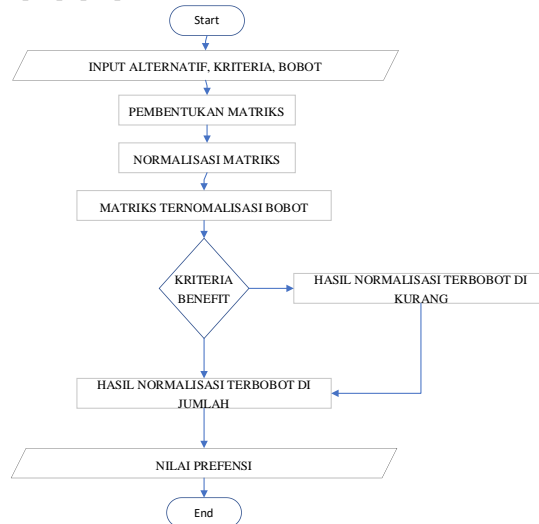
Start

INPUT ALTERNATIF, KRITERIA, BOBOT

PEMBENTUKAN MATRIKS

NORMALISASI MATRIKS

MATRIKS TERNOMALISASI BOBOT

KRITERIA BENEFIT

HASIL NORMALISASI TERBOBOT DI KURANG

HASIL NORMALISASI TERBOBOT DI JUMLAH

NILAI PREFENSI

End